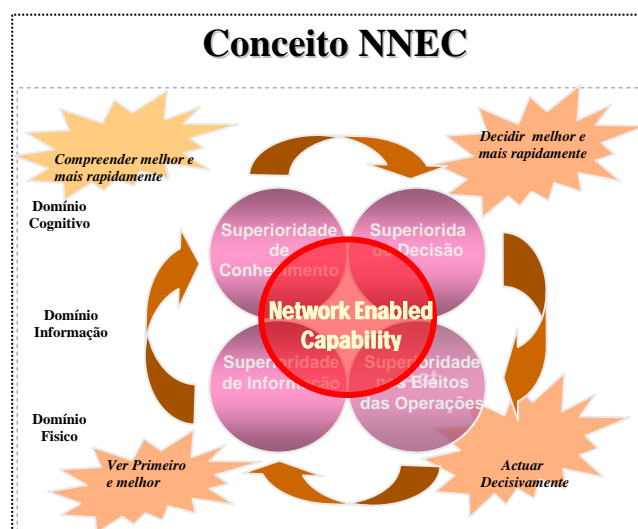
Conceito NNEC

Compreender melhor e mais rapidamente

Decidir melhor e mais rapidamente

Domínio Cognitivo

Domínio Informação

Domínio Fisico

Superioridade de Conhecimento

Superioridade de Decisão

Superioridade de Informação

Superioridade nos Efeitos das Operações

Network Enabled Capability

Ver Primeiro e melhor

Actuar Decisivamente